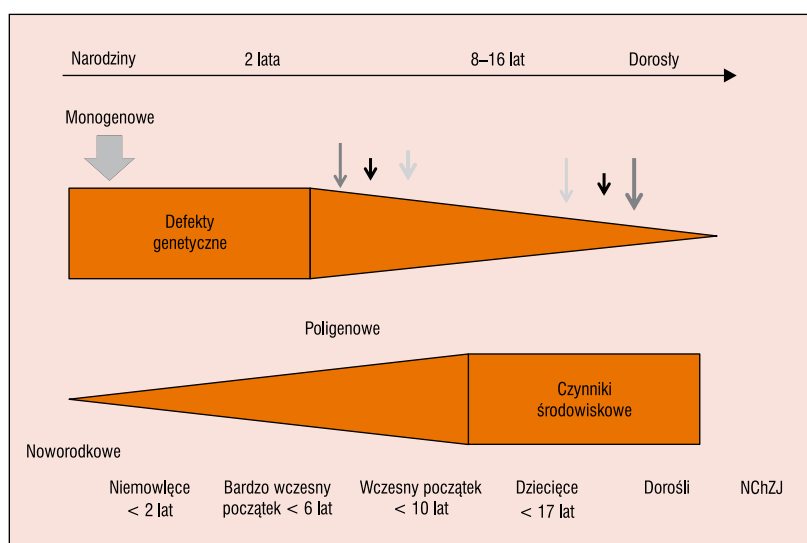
Narodziny
2 lata
8–16 lat
Dorosły

Monogenowe

Defekty genetyczne

Poligenowe

Czynniki środowiskowe

Noworodkowe

Niemowlęce < 2 lat
Bardzo wczesny początek < 6 lat
Wczesny początek < 10 lat
Dziecięce < 17 lat
Dorośli
NChZJ